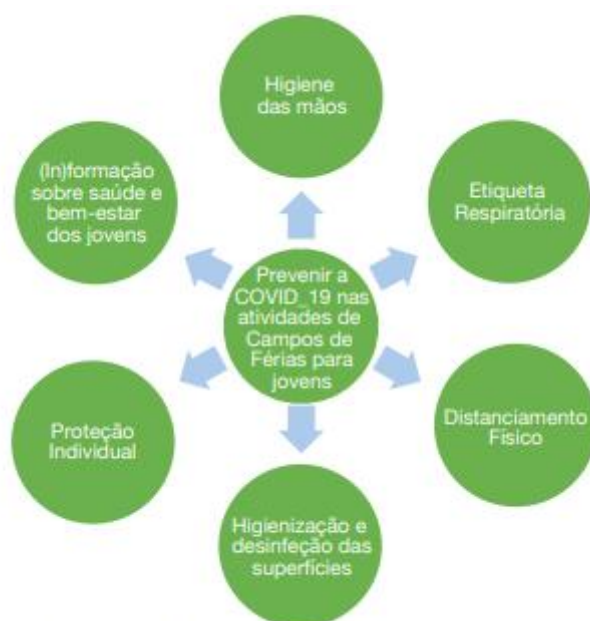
Prevenir a COVID_19 nas atividades de Campos de Férias para jovens

Higiene das mãos

Etiqueta Respiratória

Distanciamento Físico

Higienização e desinfeção das superfícies

Proteção Individual

(In)formação sobre saúde e bem-estar dos jovens